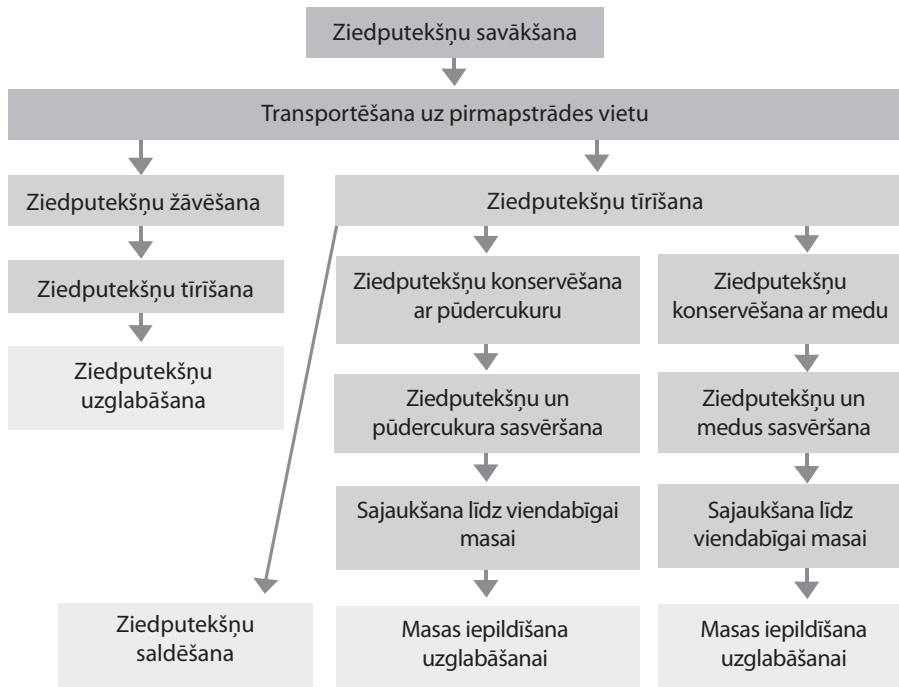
Ziedputekšņu savākšana

Transportēšana uz pirmapstrādes vietu

Ziedputekšņu žāvēšana

Ziedputekšņu tīrīšana

Ziedputekšņu uzglabāšana

Ziedputekšņu tīrīšana

Ziedputekšņu konservēšana ar pūdercukuru

Ziedputekšņu un pūdercukura sasvēršana

Sajaukšana līdz viendabīgai masai

Masas iepildīšana uzglabāšanai

Ziedputekšņu konservēšana ar medu

Ziedputekšņu un medus sasvēršana

Sajaukšana līdz viendabīgai masai

Masas iepildīšana uzglabāšanai

Ziedputekšņu saldēšana